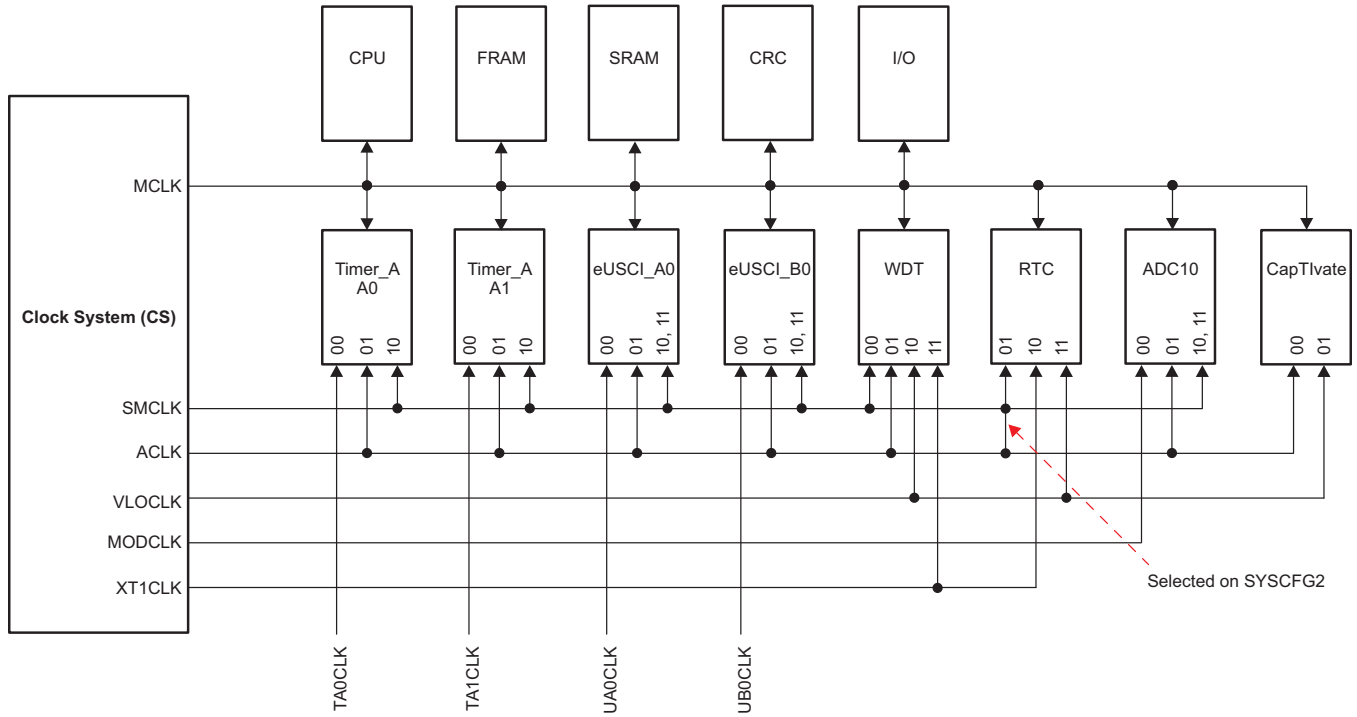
CPU

FRAM

SRAM

CRC

I/O

Clock System (CS)

MCLK

SMCLK

ACLK

VLOCLK

MODCLK

XT1CLK

Timer_A A0
00 01 10

Timer_A A1
00 01 10

eUSCI_A0
00 01 10, 11

eUSCI_B0
00 01 10, 11

WDT
00 01 10 11

RTC
01 10 11

ADC10
00 01 10, 11

CapTIvate
00 01

Selected on SYSCFG2

TA0CLK

TA1CLK

UA0CLK

UB0CLK